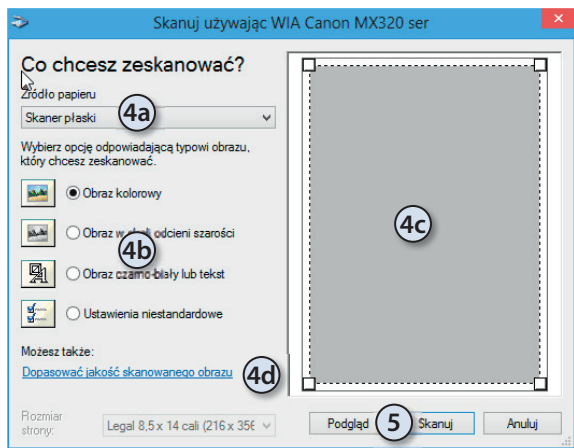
Skanuj używając WIA Canon MX320 ser

Co chcesz zeskanować?

Źródło papieru

4a

Skaner płaski

Wybierz opcję odpowiadającą typowi obrazu, który chcesz zeskanować.

Obraz kolorowy

Obraz w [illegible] odcieni szarości

4b

Obraz czarno-biały lub tekst

Ustawienia niestandardowe

Możesz także:

Dopasować jakość skanowanego obrazu

4d

4c

Rozmiar strony:

Legal 8,5 x 14 cali (216 x 35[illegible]

Podgląd

5

Skanuj

Anuluj